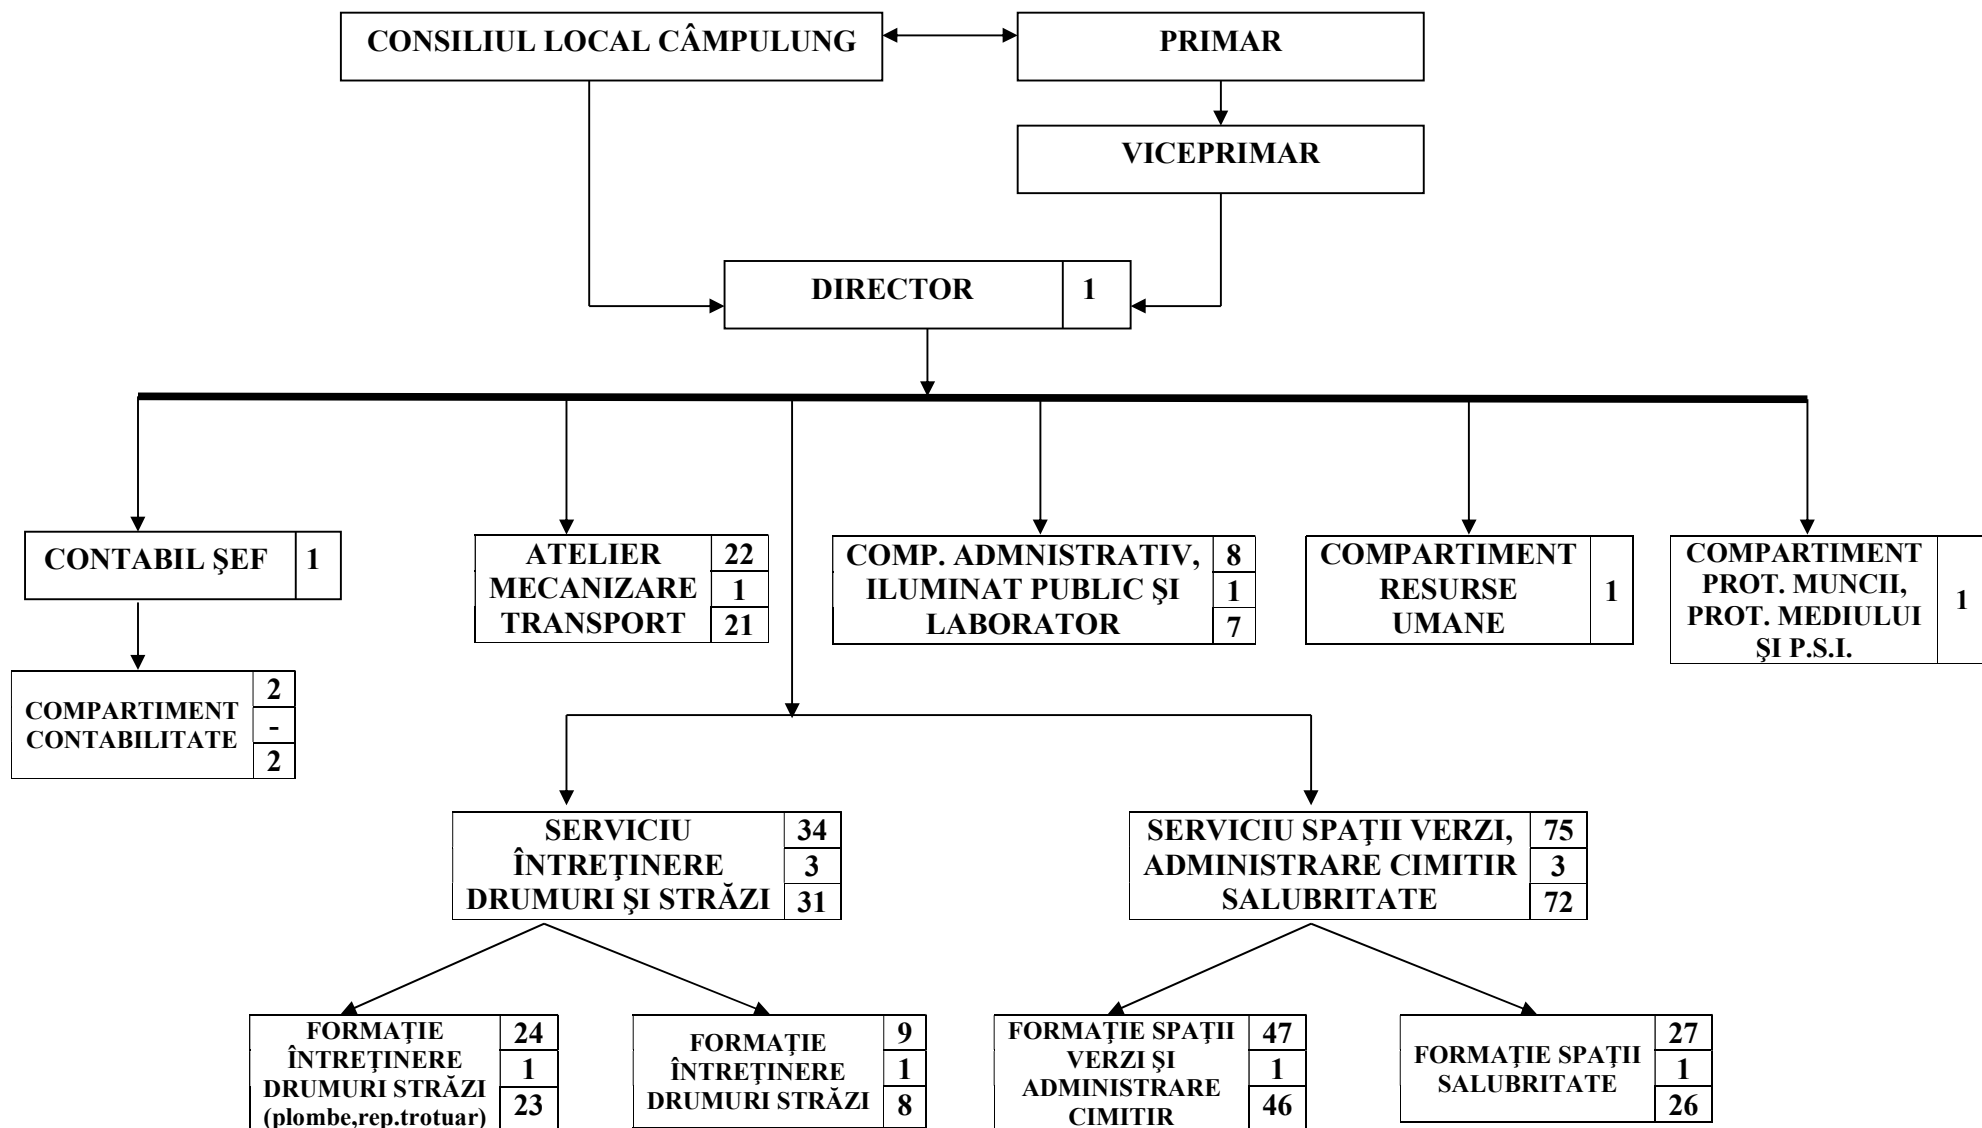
CONSILIUL LOCAL CÂMPULUNG

PRIMAR

VICEPRIMAR

DIRECTOR 1

CONTABIL ŞEF 1

COMPARTIMENT CONTABILITATE 2 - 2

ATELIER MECANIZARE TRANSPORT 22 1 21

COMP. ADMNISTRATIV, ILUMINAT PUBLIC ŞI LABORATOR 8 1 7

COMPARTIMENT RESURSE UMANE 1

COMPARTIMENT PROT. MUNCII, PROT. MEDIULUI ŞI P.S.I. 1

SERVICIU ÎNTREŢINERE DRUMURI ŞI STRĂZI 34 3 31

SERVICIU SPAŢII VERZI, ADMINISTRARE CIMITIR SALUBRITATE 75 3 72

FORMAŢIE ÎNTREŢINERE DRUMURI STRĂZI (plombe,rep.trotuar) 24 1 23

FORMAŢIE ÎNTREŢINERE DRUMURI STRĂZI 9 1 8

FORMAŢIE SPAŢII VERZI ŞI ADMINISTRARE CIMITIR 47 1 46

FORMAŢIE SPAŢII SALUBRITATE 27 1 26